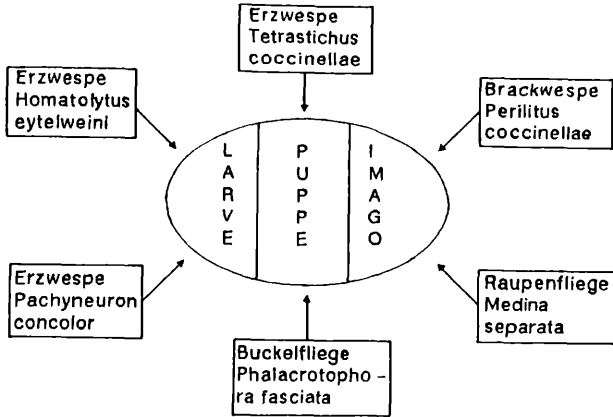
Erzwespe Tetrastichus coccinellae

Erzwespe Homatolytus eytelweini

Brackwespe Perilitus coccinellae

LARVE

PUPPE

IMAGO

Erzwespe Pachyneuron concolor

Raupenfliege Medina separata

Buckelfliege Phalacrotophora fasciata